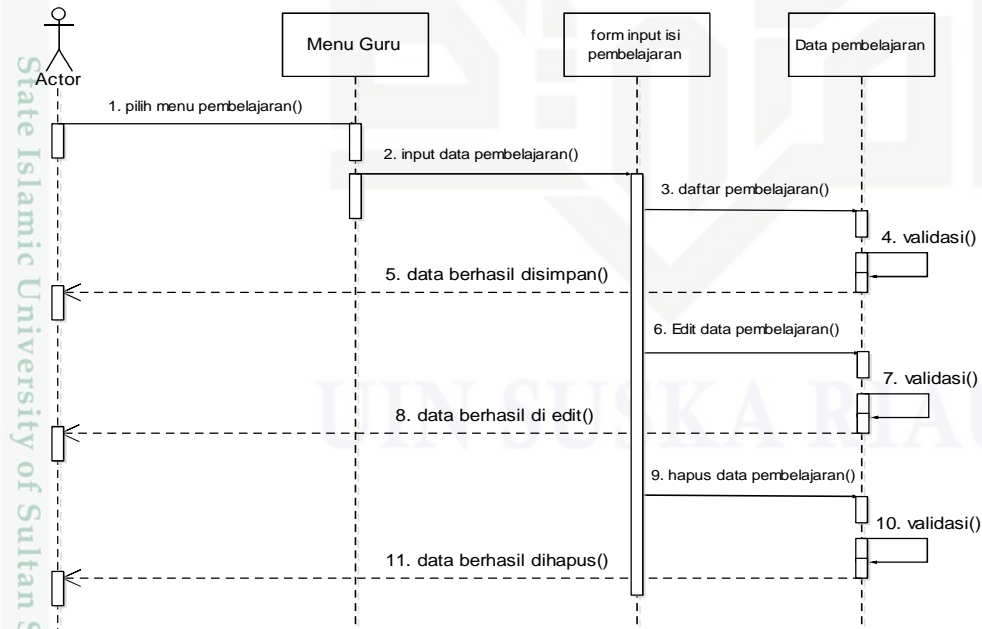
Actor

Menu Guru

form input isi pembelajaran

Data pembelajaran

1. pilih menu pembelajaran()

2. input data pembelajaran()

3. daftar pembelajaran()

4. validasi()

5. data berhasil disimpan()

6. Edit data pembelajaran()

7. validasi()

8. data berhasil di edit()

9. hapus data pembelajaran()

10. validasi()

11. data berhasil dihapus()

State Islamic University of Sultan S

UIN SUSKA RIAU